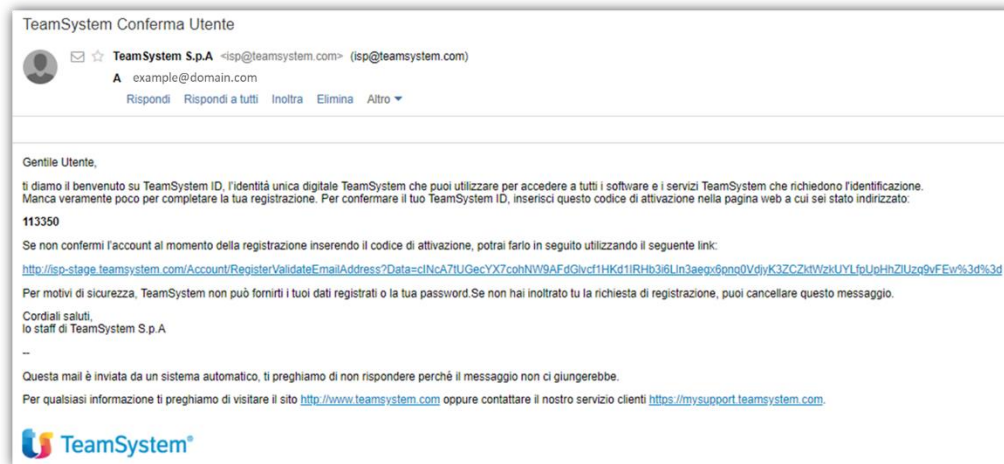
TeamSystem Conferma Utente

TeamSystem S.p.A <isp@teamsystem.com> (isp@teamsystem.com)

A example@domain.com

Rispondi Rispondi a tutti Inoltra Elimina Altro ▾

Gentile Utente,

ti diamo il benvenuto su TeamSystem ID, l'identità unica digitale TeamSystem che puoi utilizzare per accedere a tutti i software e i servizi TeamSystem che richiedono l'identificazione.
Manca veramente poco per completare la tua registrazione. Per confermare il tuo TeamSystem ID, inserisci questo codice di attivazione nella pagina web a cui sei stato indirizzato:

113350

Se non confermi l'account al momento della registrazione inserendo il codice di attivazione, potrai farlo in seguito utilizzando il seguente link:

http://isp-stage.teamsystem.com/Account/RegisterValidateEmailAddress?Data=cINcA7tUGecYX7cohNW9AFdGlvcf1HKd1IRHb3i6LIn3aegx6pnq0VdjyK3ZCZktWzkUYLfpUpHhZlUzq9vFEw%3d%3d

Per motivi di sicurezza, TeamSystem non può fornirti i tuoi dati registrati o la tua password.Se non hai inoltrato tu la richiesta di registrazione, puoi cancellare questo messaggio.

Cordiali saluti,
lo staff di TeamSystem S.p.A

--

Questa mail è inviata da un sistema automatico, ti preghiamo di non rispondere perché il messaggio non ci giungerebbe.

Per qualsiasi informazione ti preghiamo di visitare il sito http://www.teamsystem.com oppure contattare il nostro servizio clienti https://mysupport.teamsystem.com.

TeamSystem®